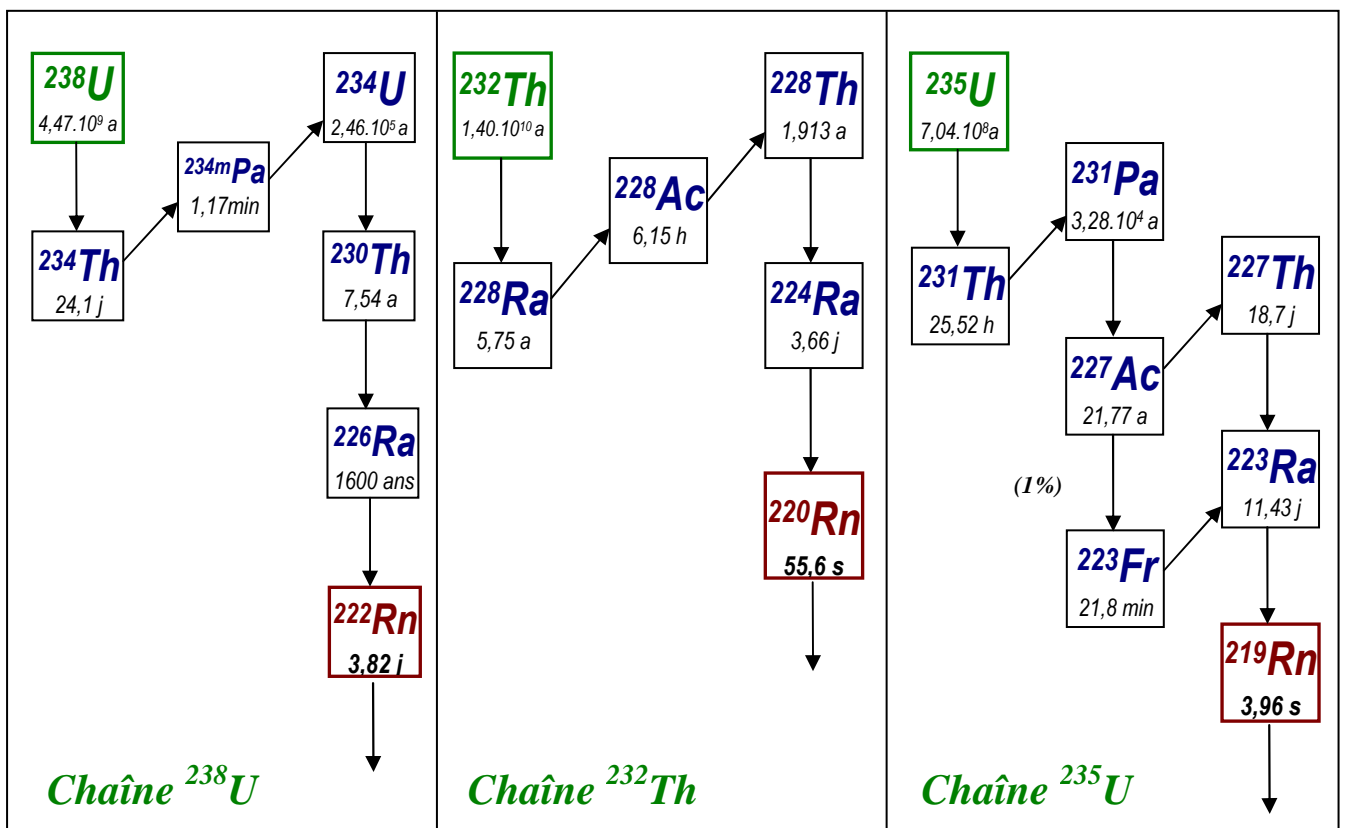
$^{238}U$
$4,47.10^{9}$ a

$^{234}Th$
24,1 j

$^{234m}Pa$
1,17min

$^{234}U$
$2,46.10^{5}$ a

$^{230}Th$
7,54 a

$^{226}Ra$
1600 ans

$^{222}Rn$
3,82 j

Chaîne $^{238}U$

$^{232}Th$
$1,40.10^{10}$ a

$^{228}Ra$
5,75 a

$^{228}Ac$
6,15 h

$^{228}Th$
1,913 a

$^{224}Ra$
3,66 j

$^{220}Rn$
55,6 s

Chaîne $^{232}Th$

$^{235}U$
$7,04.10^{8}$a

$^{231}Th$
25,52 h

$^{231}Pa$
$3,28.10^{4}$ a

$^{227}Ac$
21,77 a

$^{227}Th$
18,7 j

(1%)

$^{223}Fr$
21,8 min

$^{223}Ra$
11,43 j

$^{219}Rn$
3,96 s

Chaîne $^{235}U$